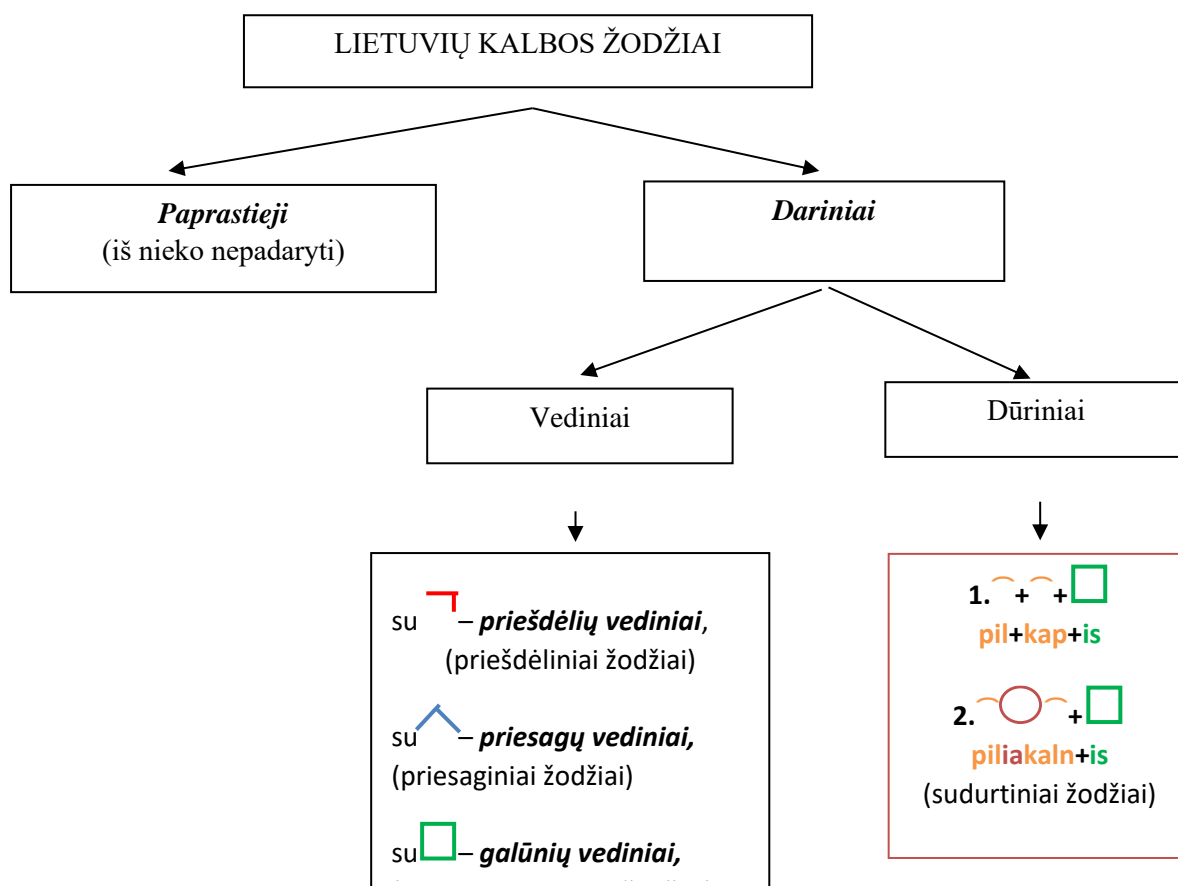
LIETUVIŲ KALBOS ŽODŽIAI

*Paprastieji*
(iš nieko nepadaryti)

*Dariniai*

Vediniai

Dūriniai

su – ***priešdėlių vediniai***,
(priešdėliniai žodžiai)

su – ***priesagų vediniai,***
(priesaginiai žodžiai)

su – ***galūnių vediniai,***
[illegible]

**1.** + +
**pil+kap+is**

**2.** +
**piliakaln+is**
(sudurtiniai žodžiai)